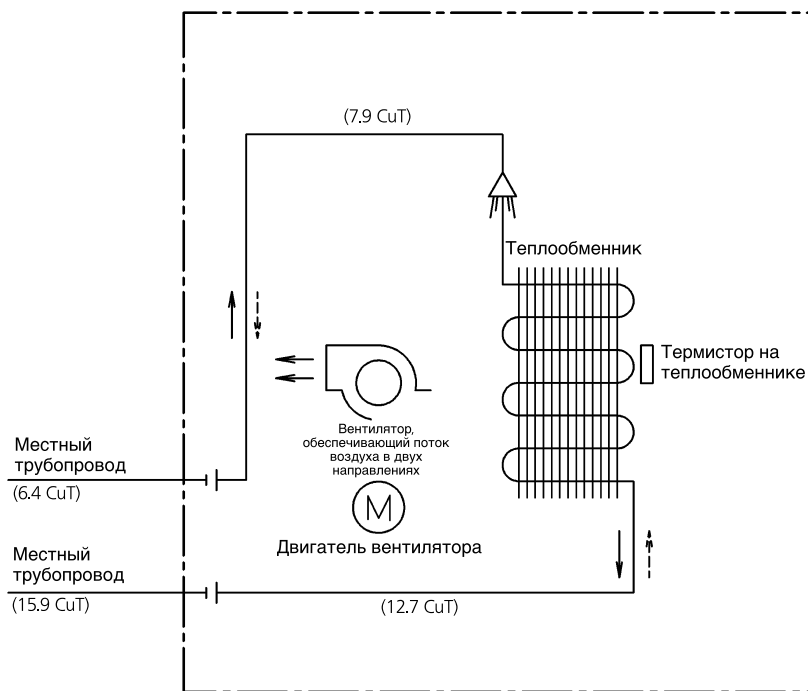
(7.9 CuT)

Теплообменник

Термистор на теплообменнике

Вентилятор, обеспечивающий поток воздуха в двух направлениях

M

Двигатель вентилятора

Местный трубопровод
(6.4 CuT)

Местный трубопровод
(15.9 CuT)

(12.7 CuT)